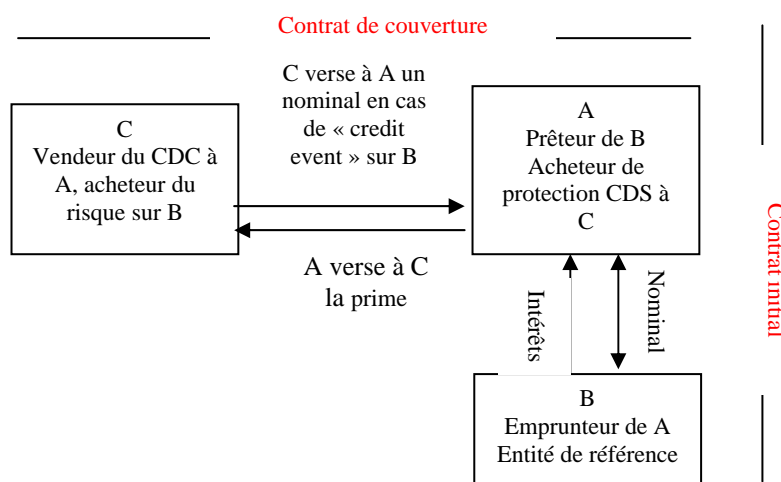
Contrat de couverture

C verse à A un nominal en cas de « credit event » sur B

C
Vendeur du CDC à A, acheteur du risque sur B

A
Prêteur de B
Acheteur de protection CDS à C

A verse à C la prime

Intérêts

Nominal

B
Emprunteur de A
Entité de référence

Contrat initial